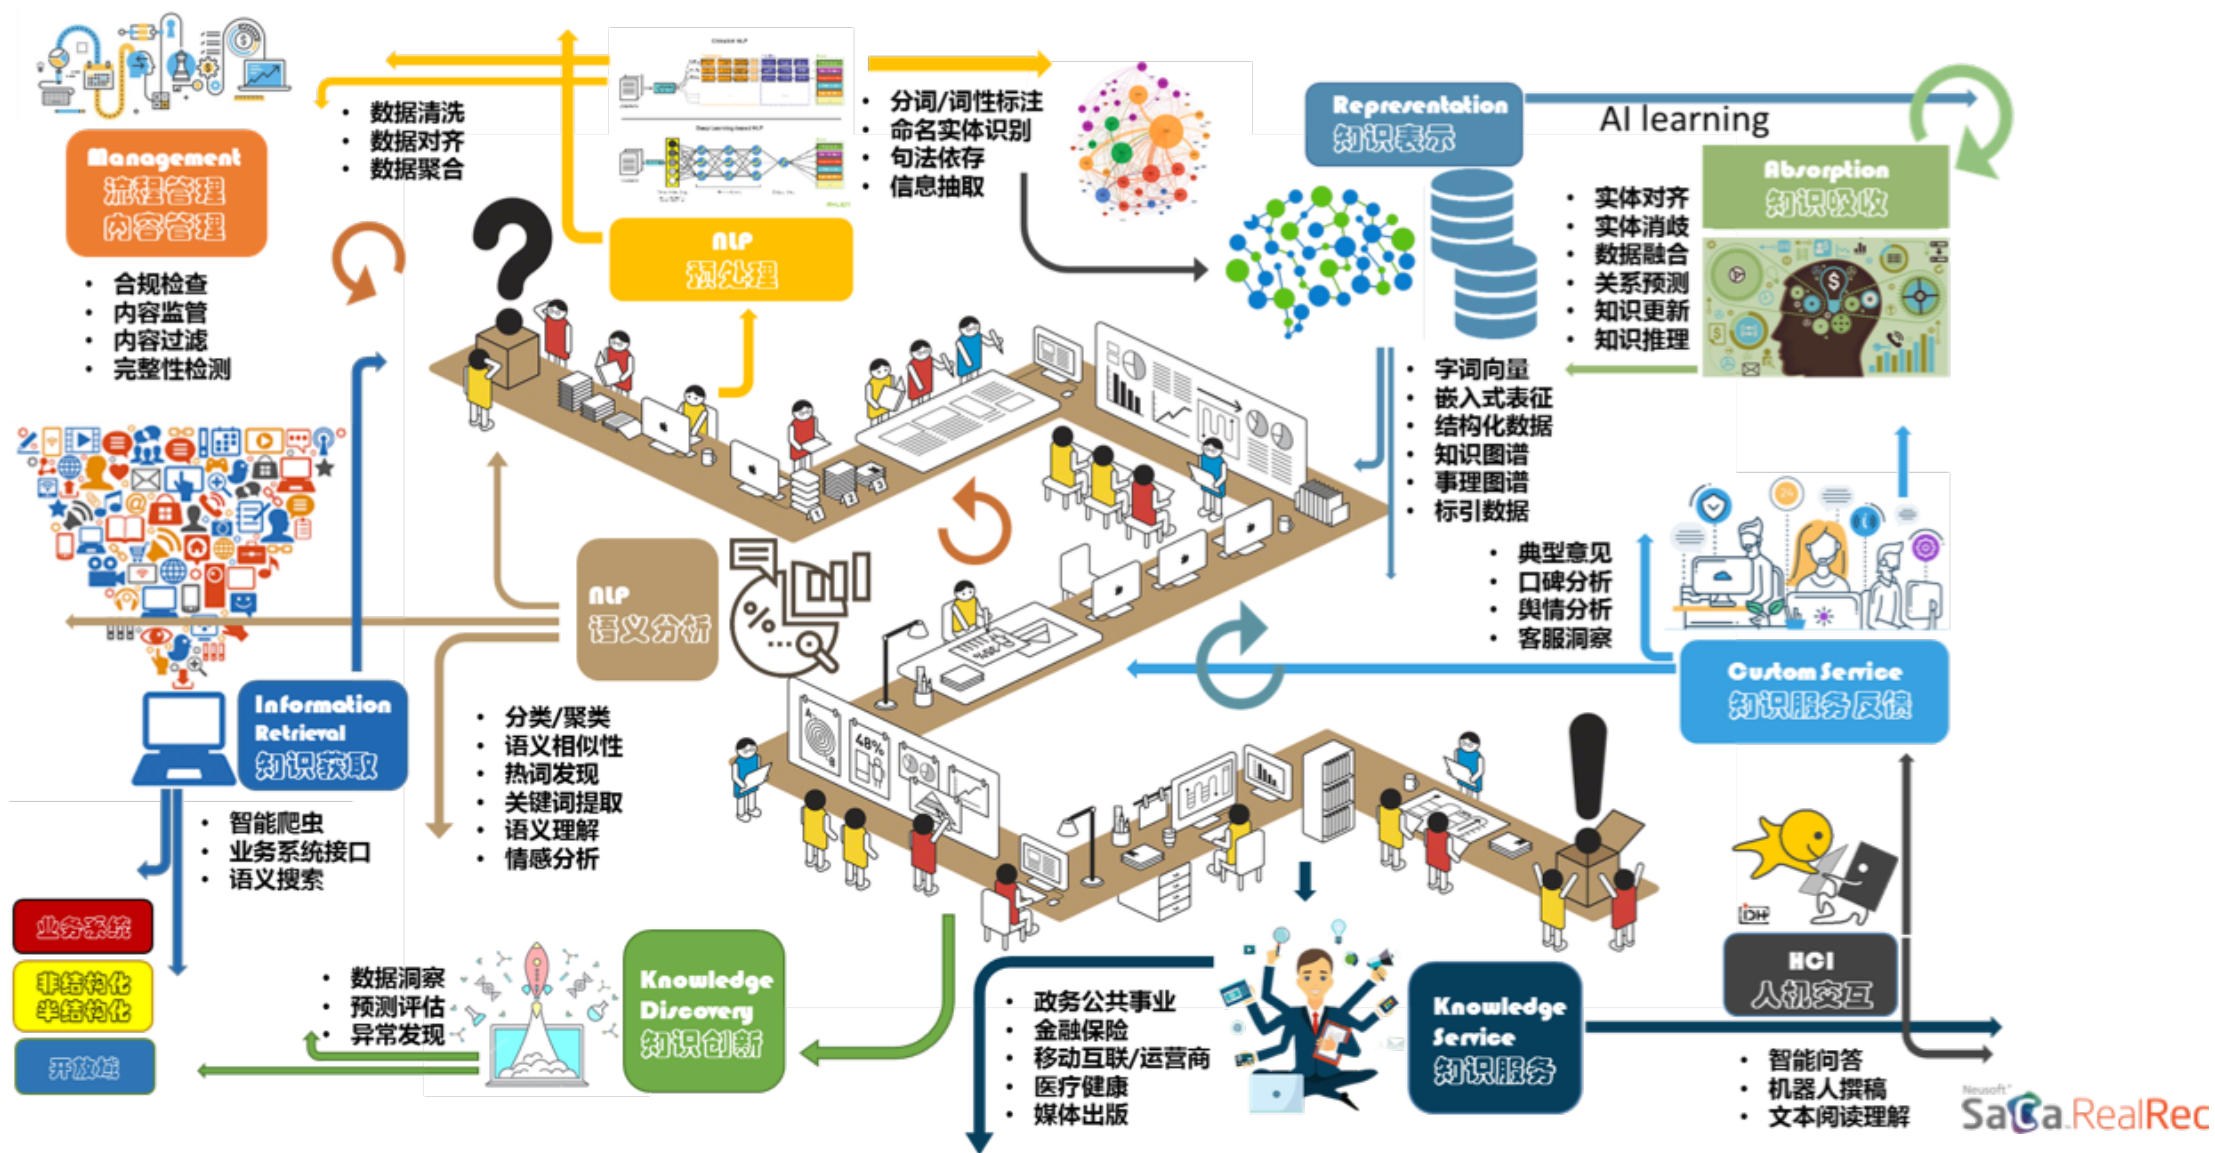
Management
流程管理
内容管理

• 合规检查
• 内容监管
• 内容过滤
• 完整性检测

• 数据清洗
• 数据对齐
• 数据聚合

NLP
预处理

• 分词/词性标注
• 命名实体识别
• 句法依存
• 信息抽取

Representation
知识表示

AI learning

Absorption
知识吸收

• 实体对齐
• 实体消歧
• 数据融合
• 关系预测
• 知识更新
• 知识推理

• 字词向量
• 嵌入式表征
• 结构化数据
• 知识图谱
• 事理图谱
• 标引数据

• 典型意见
• 口碑分析
• 舆情分析
• 客服洞察

Custom Service
知识服务反馈

NLP
语义分析

• 分类/聚类
• 语义相似性
• 热词发现
• 关键词提取
• 语义理解
• 情感分析

Information Retrieval
知识获取

• 智能爬虫
• 业务系统接口
• 语义搜索

业务系统
非结构化
半结构化
开放域

• 数据洞察
• 预测评估
• 异常发现

Knowledge Discovery
知识创新

• 政务公共事业
• 金融保险
• 移动互联/运营商
• 医疗健康
• 媒体出版

Knowledge Service
知识服务

HCI
人机交互

• 智能问答
• 机器人撰稿
• 文本阅读理解

Neusoft
SaCa RealRec